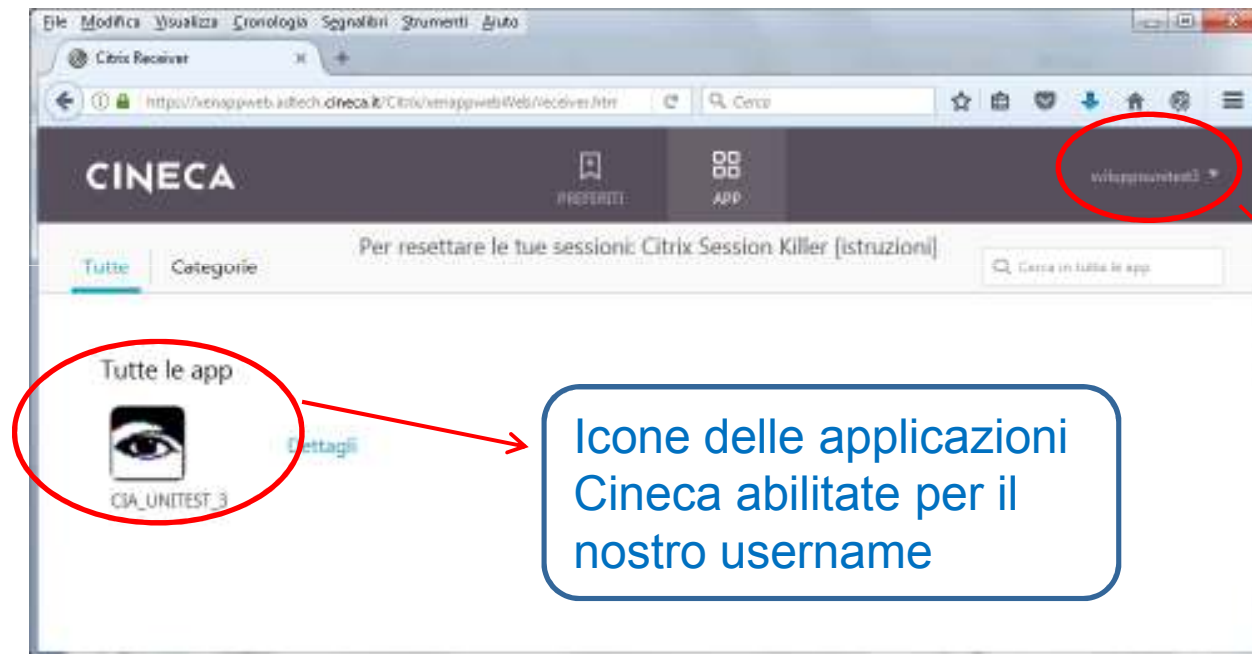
File Modifica Visualizza Cronologia Segnalibri Strumenti Aiuto

Citrix Receiver

https://xenappweb.adtech.cineca.it/Citrix/xenappwebWeb/receiver.html

Cerca

CINECA

PREFERITI

APP

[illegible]

Tutte Categorie

Per resettare le tue sessioni: Citrix Session Killer [istruzioni]

Cerca in tutte le app

Tutte le app

CIA_UNITEST_3

Dettagli

Icone delle applicazioni Cineca abilitate per il nostro username